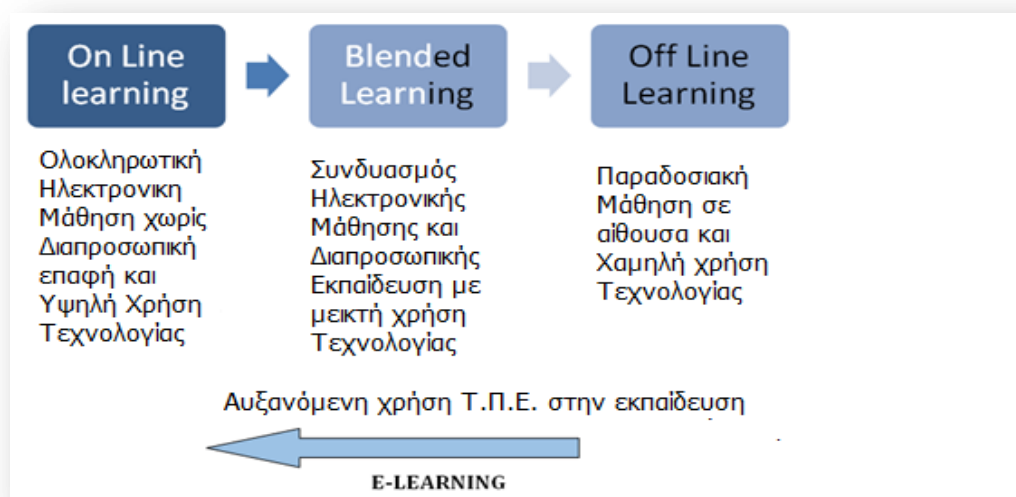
On Line learning

Blended Learning

Off Line Learning

Ολοκληρωτική Ηλεκτρονικη Μάθηση χωρίς Διαπροσωπική επαφή και Υψηλή Χρήση Τεχνολογίας

Συνδυασμός Ηλεκτρονικής Μάθησης και Διαπροσωπικής Εκπαίδευση με μεικτή χρήση Τεχνολογίας

Παραδοσιακή Μάθηση σε αίθουσα και Χαμηλή χρήση Τεχνολογίας

Αυξανόμενη χρήση Τ.Π.Ε. στην εκπαίδευση

E-LEARNING